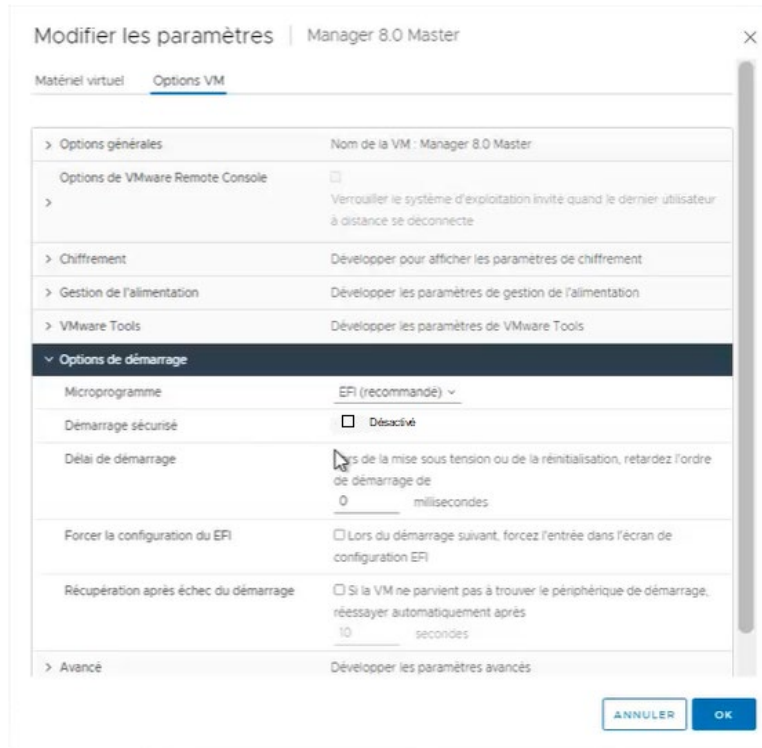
Modifier les paramètres | Manager 8.0 Master

×

Matériel virtuel Options VM

| | |
|---|---|
| > Options générales | Nom de la VM : Manager 8.0 Master |
| > Options de VMware Remote Console | ☐ Verrouiller le système d'exploitation invité quand le dernier utilisateur à distance se déconnecte |
| > Chiffrement | Développer pour afficher les paramètres de chiffrement |
| > Gestion de l'alimentation | Développer les paramètres de gestion de l'alimentation |
| > VMware Tools | Développer les paramètres de VMware Tools |
| ˅ Options de démarrage | |
| Microprogramme | EFI (recommandé) ˅ |
| Démarrage sécurisé | ☐ Désactivé |
| Délai de démarrage | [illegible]rs de la mise sous tension ou de la réinitialisation, retardez l'ordre de démarrage de 0 millisecondes |
| Forcer la configuration du EFI | ☐ Lors du démarrage suivant, forcez l'entrée dans l'écran de configuration EFI |
| Récupération après échec du démarrage | ☐ Si la VM ne parvient pas à trouver le périphérique de démarrage, réessayer automatiquement après 10 secondes |
| > Avancé | Développer les paramètres avancés |

ANNULER OK